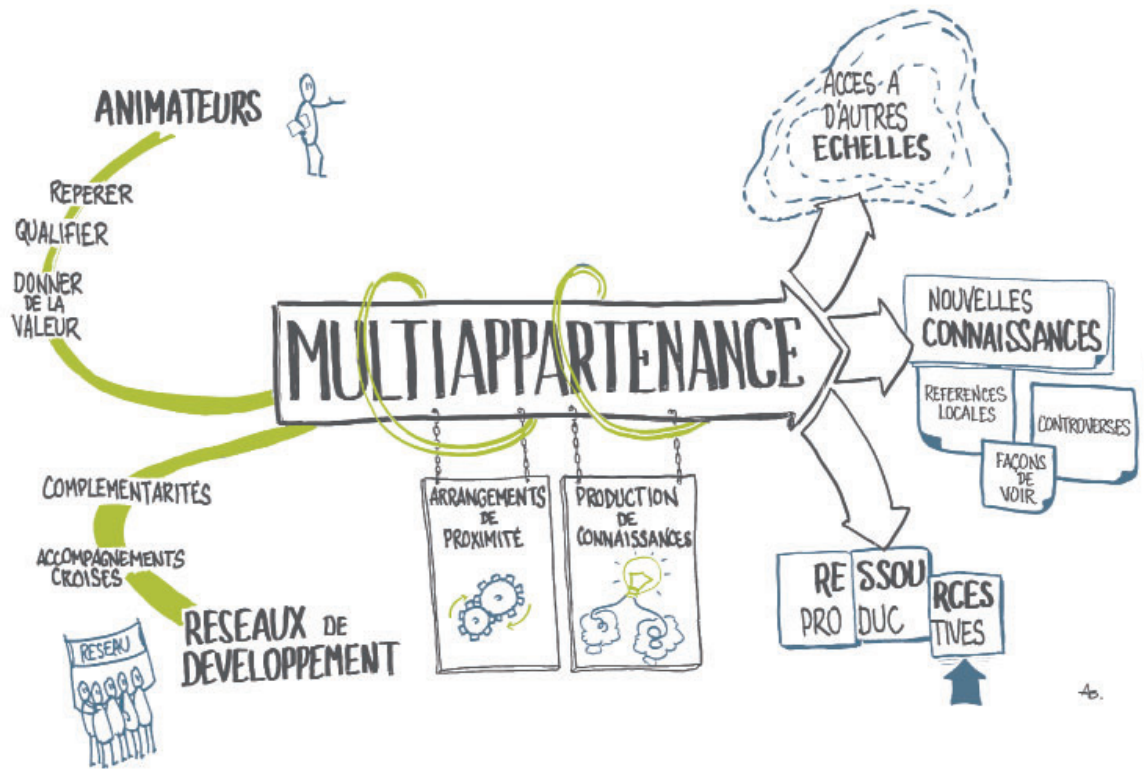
ANIMATEURS

REPERER
QUALIFIER
DONNER DE LA VALEUR

MULTIAPPARTENANCE

ACCES A D'AUTRES ECHELLES

NOUVELLES CONNAISSANCES

REFERENCES LOCALES

CONTROVERSES

FAÇONS DE VOIR

COMPLEMENTARITES

ACCOMPAGNEMENTS CROISES

RESEAU

RESEAUX DE DEVELOPPEMENT

ARRANGEMENTS DE PROXIMITE

PRODUCTION DE CONNAISSANCES

RE SSOU RCES
PRO DUC TIVES

AB.